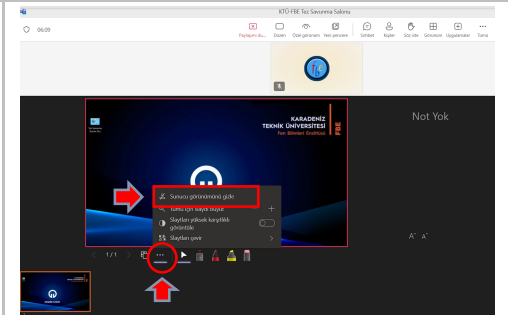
KTÜ-FBE Tez Savunma Salonu

06:09

Paylaşımı du... Düzen Özel görünüm Yeni pencere Sohbet Kişiler Söz iste Görünüm Uygulamalar Tümü

KARADENİZ TEKNİK ÜNİVERSİTESİ
Fen Bilimleri Enstitüsü
FBE

Not Yok

Sunucu görünümünü gizle

Tümü için slaytı büyüt

Slaytları yüksek karşıtlıkla görüntüle

Slaytları çevir

1 / 1

A⁻ A⁺